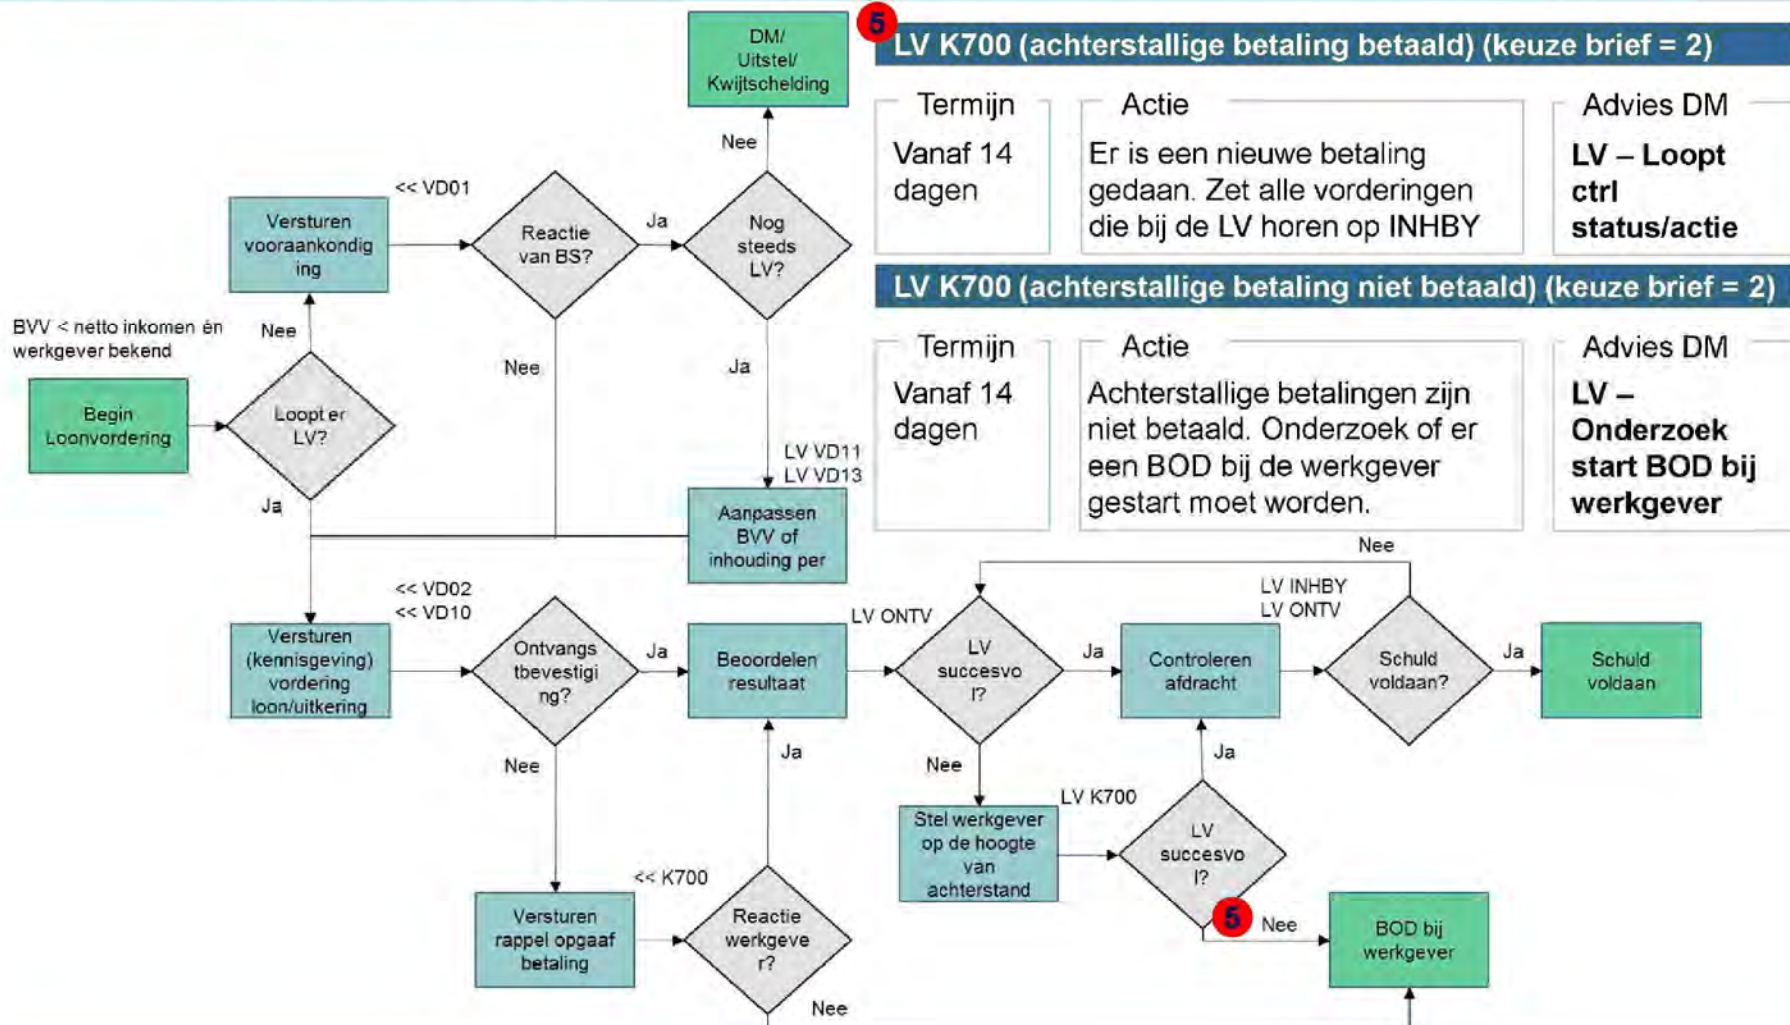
5

LV K700 (achterstallige betaling betaald) (keuze brief = 2)

Termijn
Vanaf 14 dagen

Actie
Er is een nieuwe betaling gedaan. Zet alle vorderingen die bij de LV horen op INHBY

Advies DM
LV – Loopt ctrl status/actie

LV K700 (achterstallige betaling niet betaald) (keuze brief = 2)

Termijn
Vanaf 14 dagen

Actie
Achterstallige betalingen zijn niet betaald. Onderzoek of er een BOD bij de werkgever gestart moet worden.

Advies DM
LV – Onderzoek start BOD bij werkgever

DM/ Uitstel/ Kwijtschelding

Nee

<< VD01

Versturen vooraankondiging

Reactie van BS?

Ja

Nog steeds LV?

BVV < netto inkomen én werkgever bekend

Nee

Nee

Ja

Begin Loonvordering

Loopt er LV?

LV VD11
LV VD13

Ja

Aanpassen BVV of inhouding per

Nee

<< VD02
<< VD10

LV INHBY
LV ONTV

LV ONTV

Versturen (kennisgeving) vordering loon/uitkering

Ontvangs tbevestiging?

Ja

Beoordelen resultaat

LV succesvol?

Ja

Controleren afdracht

Schuld voldaan?

Ja

Schuld voldaan

Nee

Ja

Nee

Ja

LV K700

Stel werkgever op de hoogte van achterstand

LV succesvol?

<< K700

Versturen rappel opgaaf betaling

Reactie werkgever?

5

Nee

BOD bij werkgever

Nee